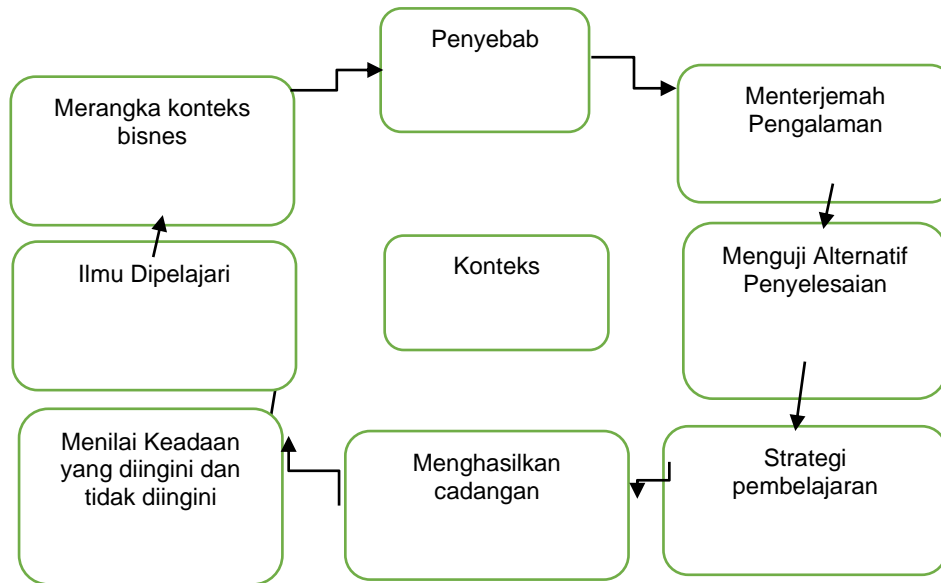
Penyebab

Merangka konteks bisnes

Menterjemah Pengalaman

Menguji Alternatif Penyelesaian

Konteks

Ilmu Dipelajari

Strategi pembelajaran

Menghasilkan cadangan

Menilai Keadaan yang diingini dan tidak diingini